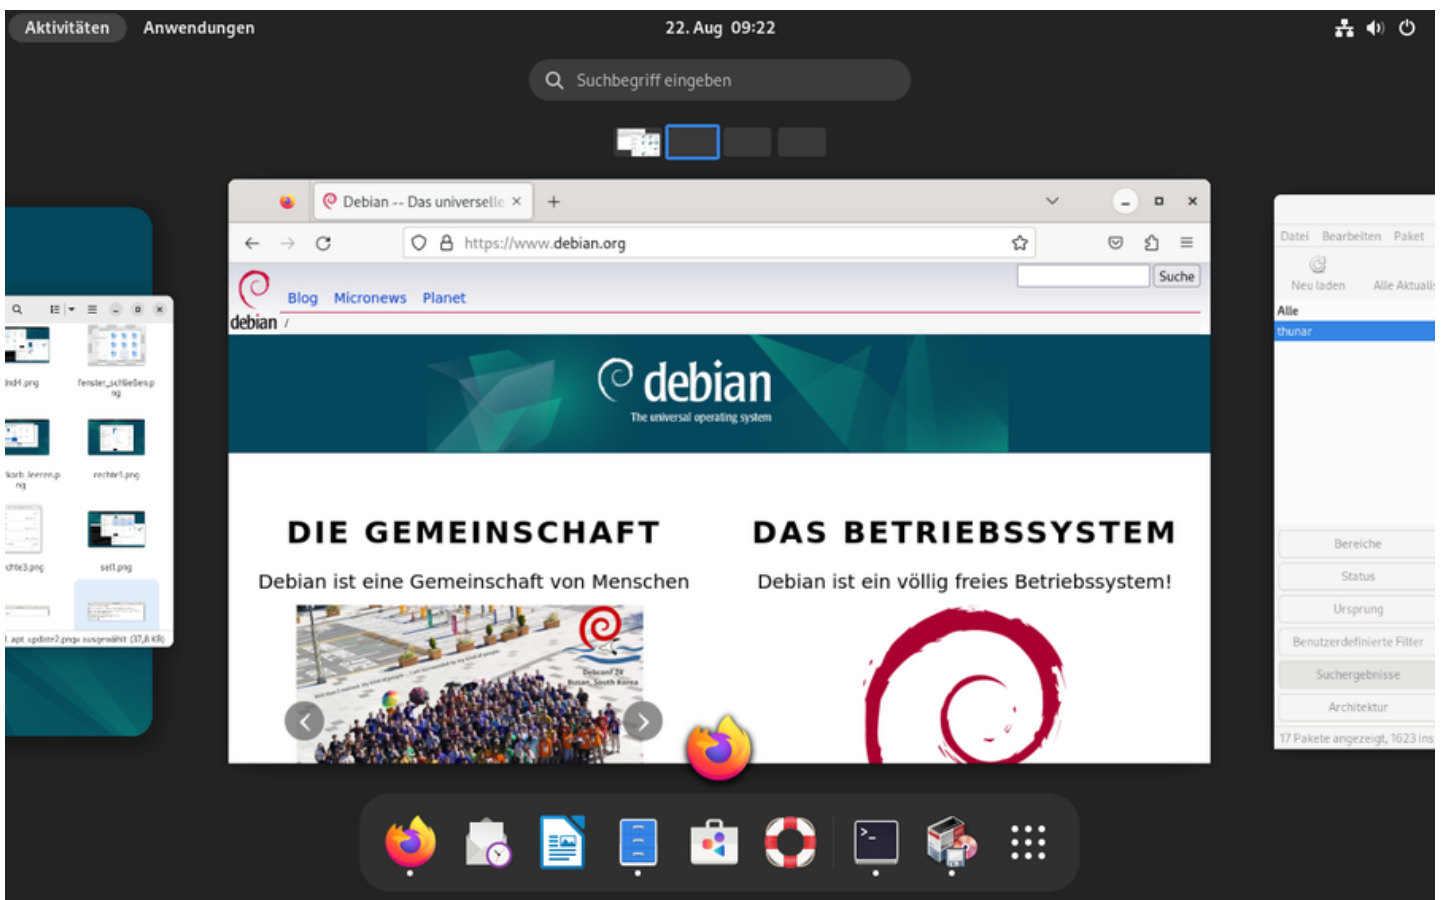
Aktivitäten Anwendungen 22. Aug 09:22

Suchbegriff eingeben

Debian -- Das universelle ×

https://www.debian.org

Suche

debian / Blog Micronews Planet

debian
The universal operating system

DIE GEMEINSCHAFT
Debian ist eine Gemeinschaft von Menschen

DAS BETRIEBSSYSTEM
Debian ist ein völlig freies Betriebssystem!

DebConf24 Busan, South Korea

lndH.png fenster_schließen.png
korb_leeren.png rechte1.png
rechte3.png self.png
apt_update2.png« ausgewählt (37,6 KB)

Datei Bearbeiten Paket
Neu laden Alle Aktuali
Alle
thunar
Bereiche
Status
Ursprung
Benutzerdefinierte Filter
Suchergebnisse
Architektur
17 Pakete angezeigt, 1623 ins